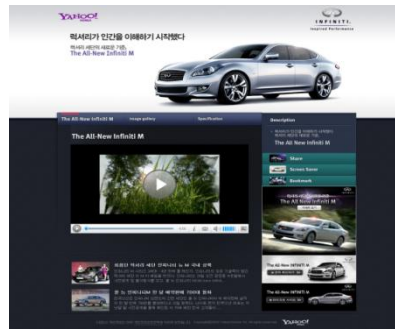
YAHOO!

INFINITI.
Inspired Performance

럭셔리가 인간을 이해하기 시작했다
럭셔리 세단의 새로운 기준,
The All-New Infiniti M

The All-New Infiniti M
Image gallery
Specification

The All-New Infiniti M

Description
The All-New Infiniti M

Share
Screen Saver
Bookmark

The All-New INFINITI M

The All-New INFINITI M

The All-New INFINITI M

YAHOO!